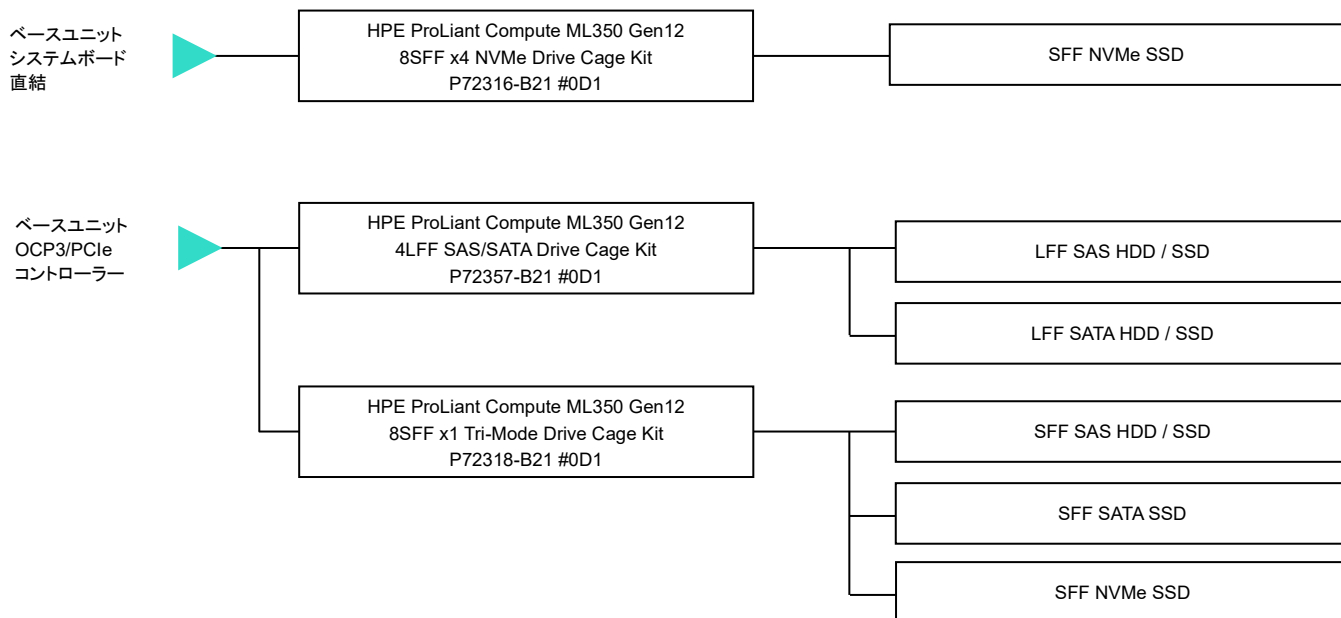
ベースユニット
システムボード
直結

HPE ProLiant Compute ML350 Gen12
8SFF x4 NVMe Drive Cage Kit
P72316-B21 #0D1

SFF NVMe SSD

ベースユニット
OCP3/PCIe
コントローラー

HPE ProLiant Compute ML350 Gen12
4LFF SAS/SATA Drive Cage Kit
P72357-B21 #0D1

LFF SAS HDD / SSD

LFF SATA HDD / SSD

HPE ProLiant Compute ML350 Gen12
8SFF x1 Tri-Mode Drive Cage Kit
P72318-B21 #0D1

SFF SAS HDD / SSD

SFF SATA SSD

SFF NVMe SSD